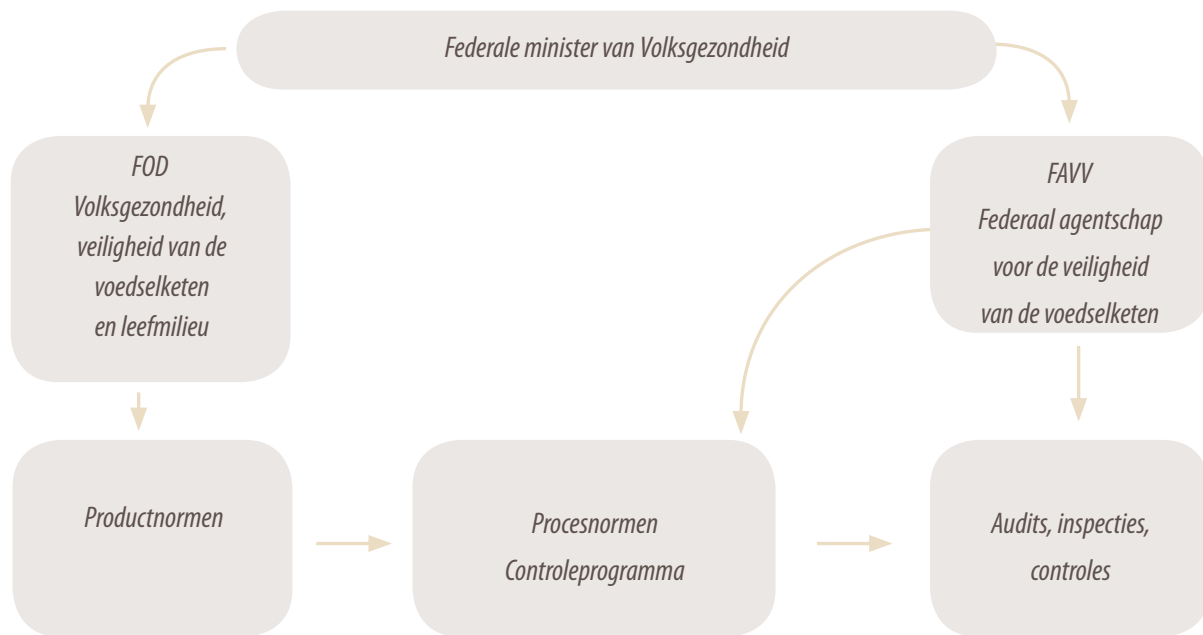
Federale minister van Volksgezondheid

FOD
Volksgezondheid, veiligheid van de voedselketen en leefmilieu

FAVV
Federaal agentschap voor de veiligheid van de voedselketen

Productnormen

Procesnormen
Controleprogramma

Audits, inspecties, controles